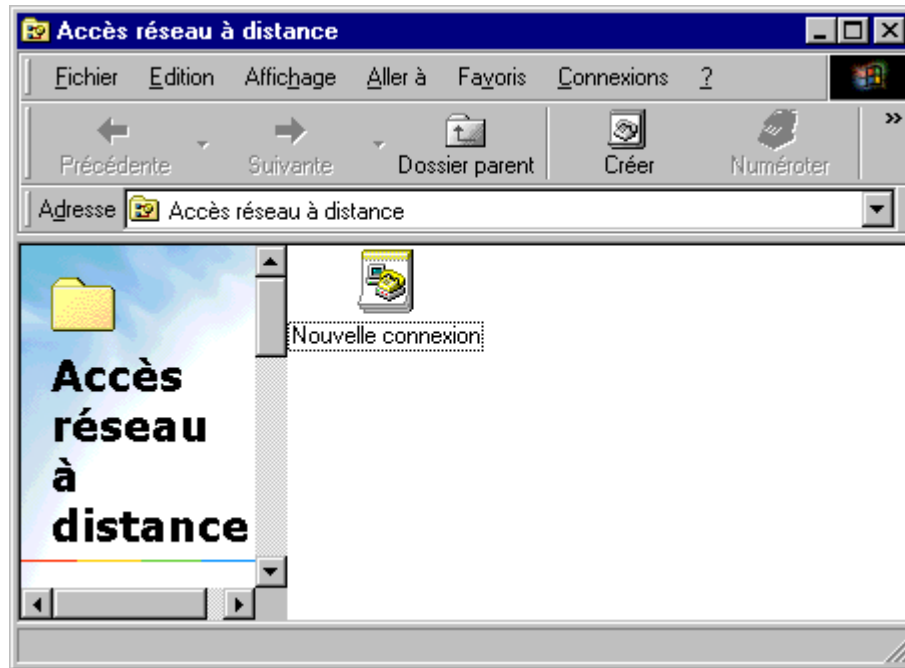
Accès réseau à distance

Fichier Edition Affichage Aller à Favoris Connexions ?

Précédente Suivante Dossier parent Créer Numéroter

Adresse Accès réseau à distance

Accès réseau à distance

Nouvelle connexion